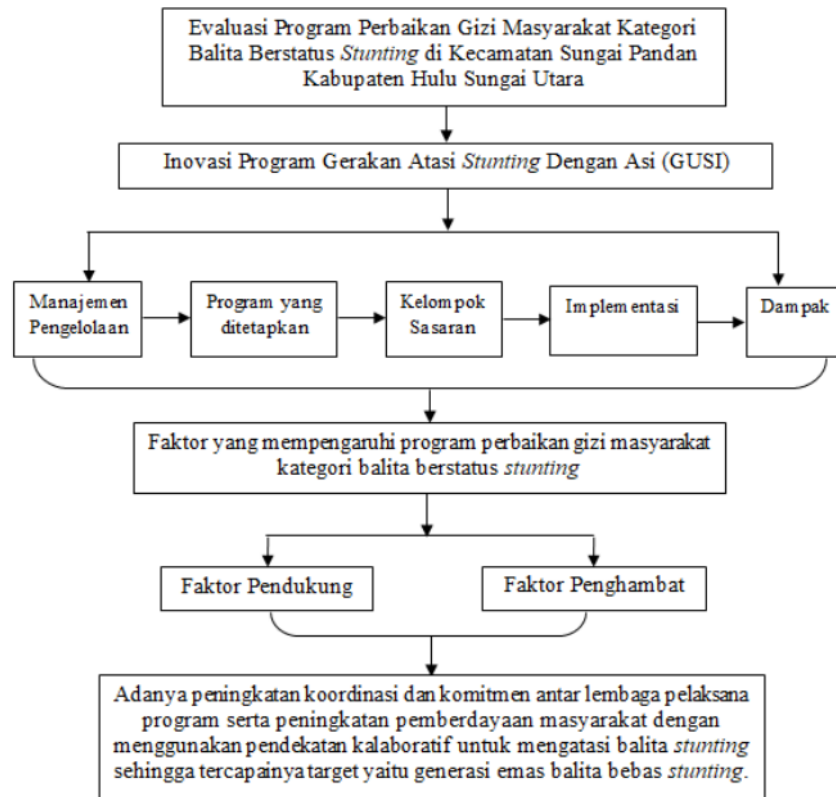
Evaluasi Program Perbaikan Gizi Masyarakat Kategori Balita Berstatus *Stunting* di Kecamatan Sungai Pandan Kabupaten Hulu Sungai Utara

Inovasi Program Gerakan Atasi *Stunting* Dengan Asi (GUSI)

Manajemen Pengelolaan

Program yang ditetapkan

Kelompok Sasaran

Implementasi

Dampak

Faktor yang mempengaruhi program perbaikan gizi masyarakat kategori balita berstatus *stunting*

Faktor Pendukung

Faktor Penghambat

Adanya peningkatan koordinasi dan komitmen antar lembaga pelaksana program serta peningkatan pemberdayaan masyarakat dengan menggunakan pendekatan kalaboratif untuk mengatasi balita *stunting* sehingga tercapainya target yaitu generasi emas balita bebas *stunting*.